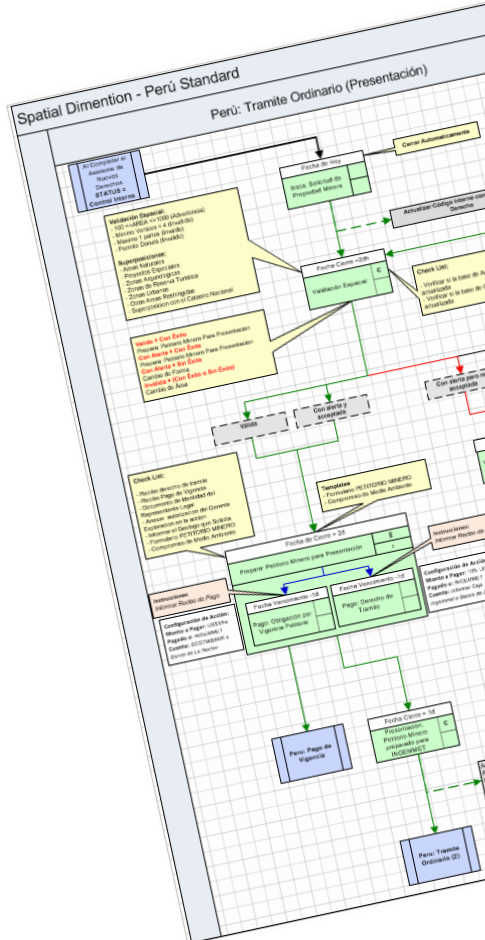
Spatial Dimention - Perú Standard

Perú: Tramite Ordinario (Presentación)

Al Completar el Asistente de Nuevos Derechos STATUS = Control Interno

Fecha de Hoy

Inicia: Solicitud de Propiedad Minera

Cerrar Automaticamente

Actualizar Código Interno con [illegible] Derecho

Validación Espacial:
- 100 <=AREA <= 1000 (Advertencia)
- Minimo Vertices = 4 (Invalido)
- Maximo 1 partes (Invalido)
- Permite Donuts (Invalido)

Superposiciones:
- Areas Naturales
- Proyectos Especiales
- Zonas Arqueologicas
- Zonas de Reserva Turistica
- Zonas Urbanas
- Zonas Areas Restringidas
- Superposición con el Catastro Nacional

Fecha Cierre +2dh

Validación Espacial

Check List:
- Verificar si la base de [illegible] actualizada
- Verificar si la base de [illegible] actualizada

Valido = Con Éxito
Preparar: Petitorio Minero Para Presentación
Con Alerta = Con Éxito
Preparar: Petitorio Minero Para Presentación
Con Alerta = Sin Éxito
Cambio de Forma
Invalido = (Con Éxito o Sin Éxito)
Cambio de Area

Con alerta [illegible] aceptada

Valido

Con alerta y aceptada

Check List:
- Recibo derecho de tramite
- Recibo Pago de Vigencia
- Documento de Identidad del Representante Legal
- Anexar declaración del Contrato
- Explicación en la acción
- Informar el Geologo que Solicita
- Formulario PETITORIO MINERO
- Compromiso de Medio Ambiente

Templates:
- Formulario PETITORIO MINERO
- Compromiso de Medio Ambiente

Fecha de Cierre + 2d

Preparar: Petitorio Minero para Presentación

Instrucciones:
¡Informar Recibo de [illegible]

Instrucciones:
¡Informar Recibo de Pago

Fecha Vencimiento -1d

Pago: Obligación por Vigencia Petitorio

Fecha Vencimiento -1d

Pago: Derecho de Tramite

Configuración de Acción:
Monto a Pagar: US$3/ha
Pagado a: INGEMMET
Cuenta: SCOTIABANK y Banco de La Nación

Configuración de Acción:
Monto a Pagar: 10% -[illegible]
Pagado a: INGEMMET
Cuenta: Informar Caja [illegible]
Ingenmmet o Banco de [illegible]

Perú: Pago de Vigencia

Fecha Cierre + 1d

Presentación: Petitorio Minero preparado para INGEMMET

Perú: Tramite Ordinario (2)